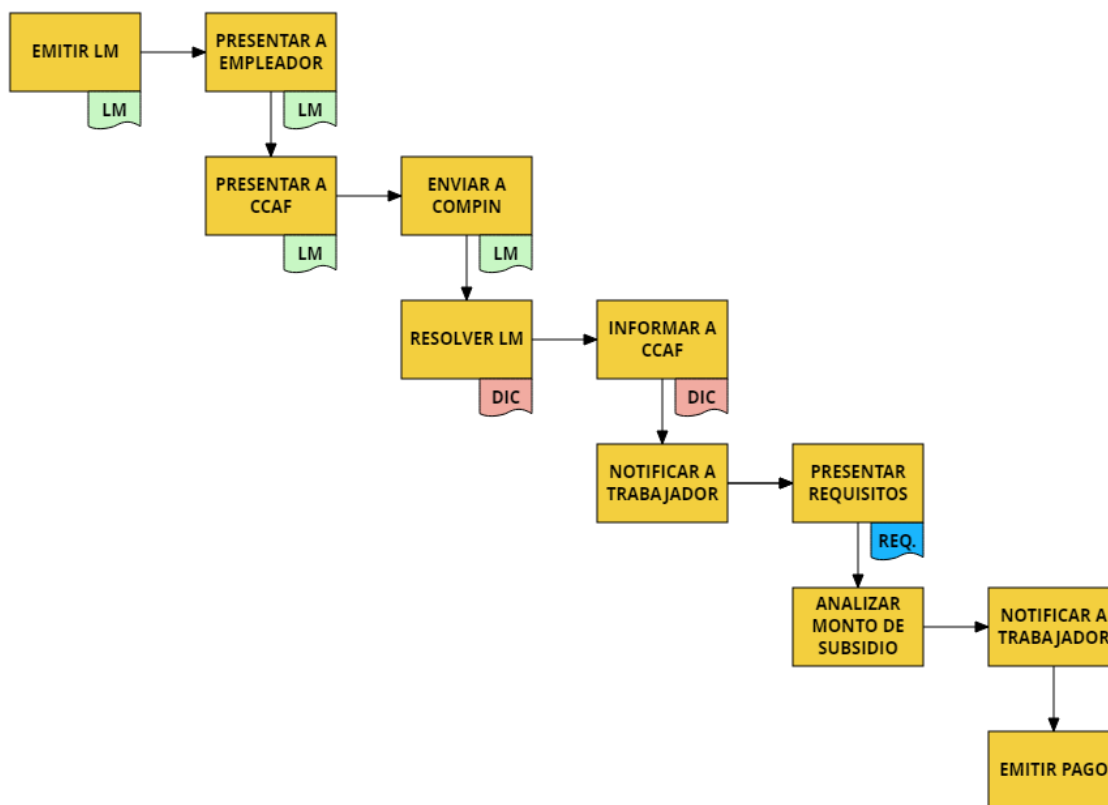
EMITIR LM

LM

PRESENTAR A EMPLEADOR

LM

PRESENTAR A CCAF

LM

ENVIAR A COMPIN

LM

RESOLVER LM

DIC

INFORMAR A CCAF

DIC

NOTIFICAR A TRABAJADOR

PRESENTAR REQUISITOS

REQ.

ANALIZAR MONTO DE SUBSIDIO

NOTIFICAR A TRABAJADOR

EMITIR PAGO